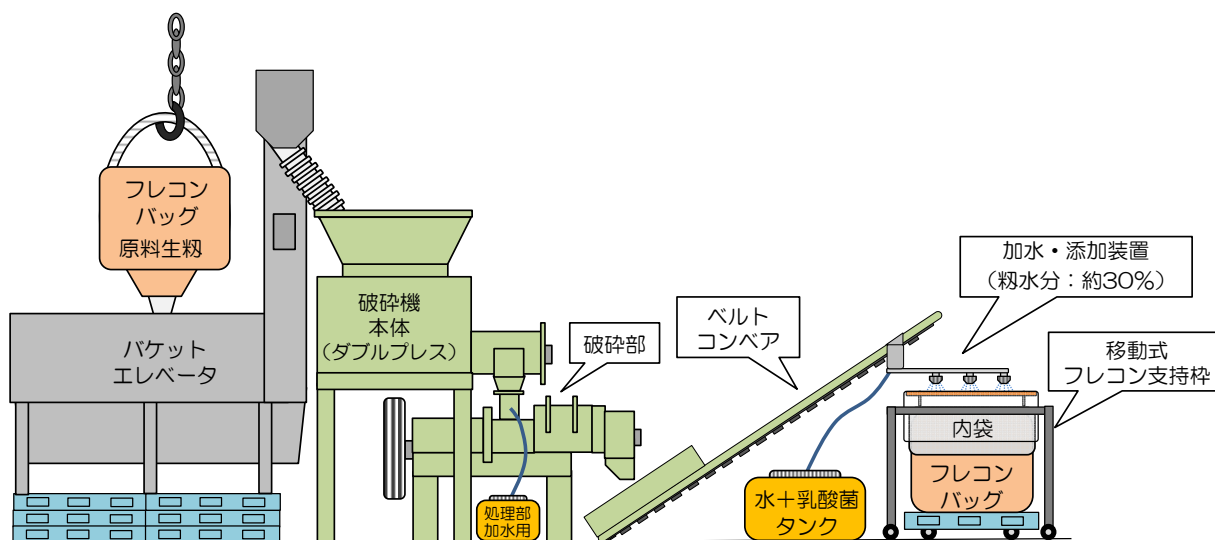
フレコン
バッグ
原料生籾

バケット
エレベータ

破砕機
本体
（ダブルプレス）

破砕部

処理部
加水用

ベルト
コンベア

水＋乳酸菌
タンク

加水・添加装置
（籾水分：約30%）

移動式
フレコン支持枠

内袋

フレコン
バッグ